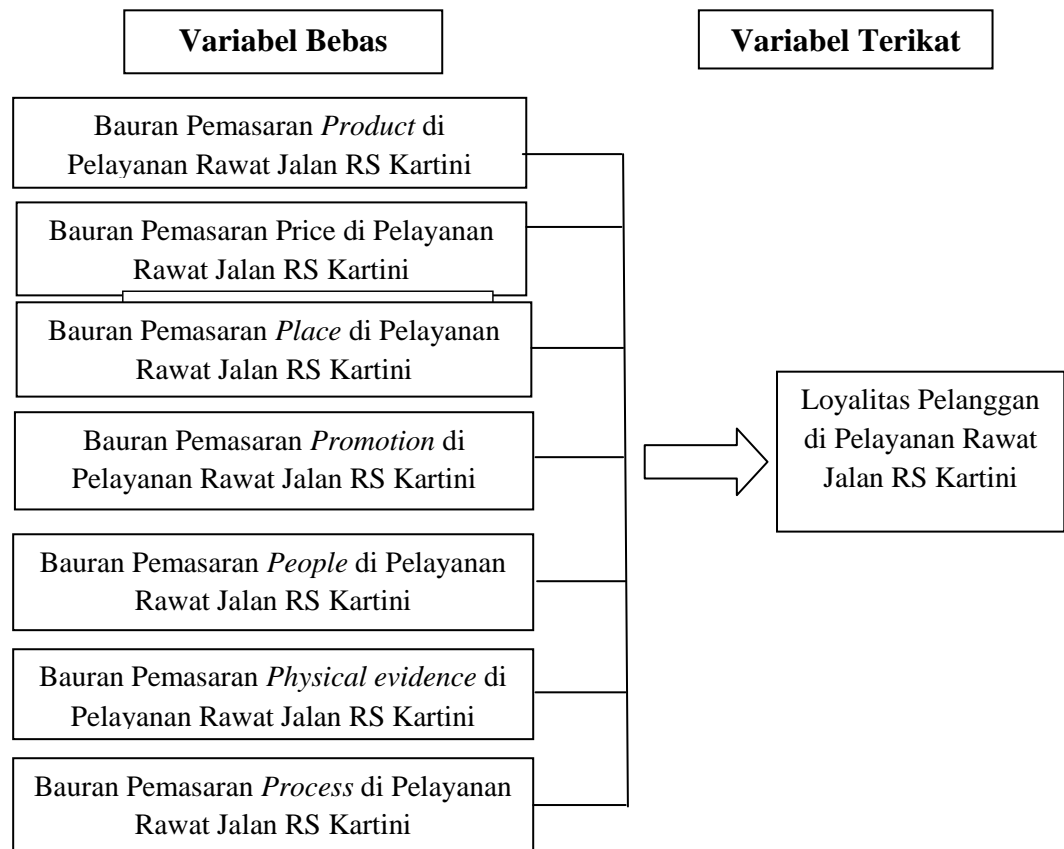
Variabel Bebas

Variabel Terikat

Bauran Pemasaran Product di Pelayanan Rawat Jalan RS Kartini

Bauran Pemasaran Price di Pelayanan Rawat Jalan RS Kartini

Bauran Pemasaran Place di Pelayanan Rawat Jalan RS Kartini

Bauran Pemasaran Promotion di Pelayanan Rawat Jalan RS Kartini

Bauran Pemasaran People di Pelayanan Rawat Jalan RS Kartini

Bauran Pemasaran Physical evidence di Pelayanan Rawat Jalan RS Kartini

Bauran Pemasaran Process di Pelayanan Rawat Jalan RS Kartini

Loyalitas Pelanggan di Pelayanan Rawat Jalan RS Kartini